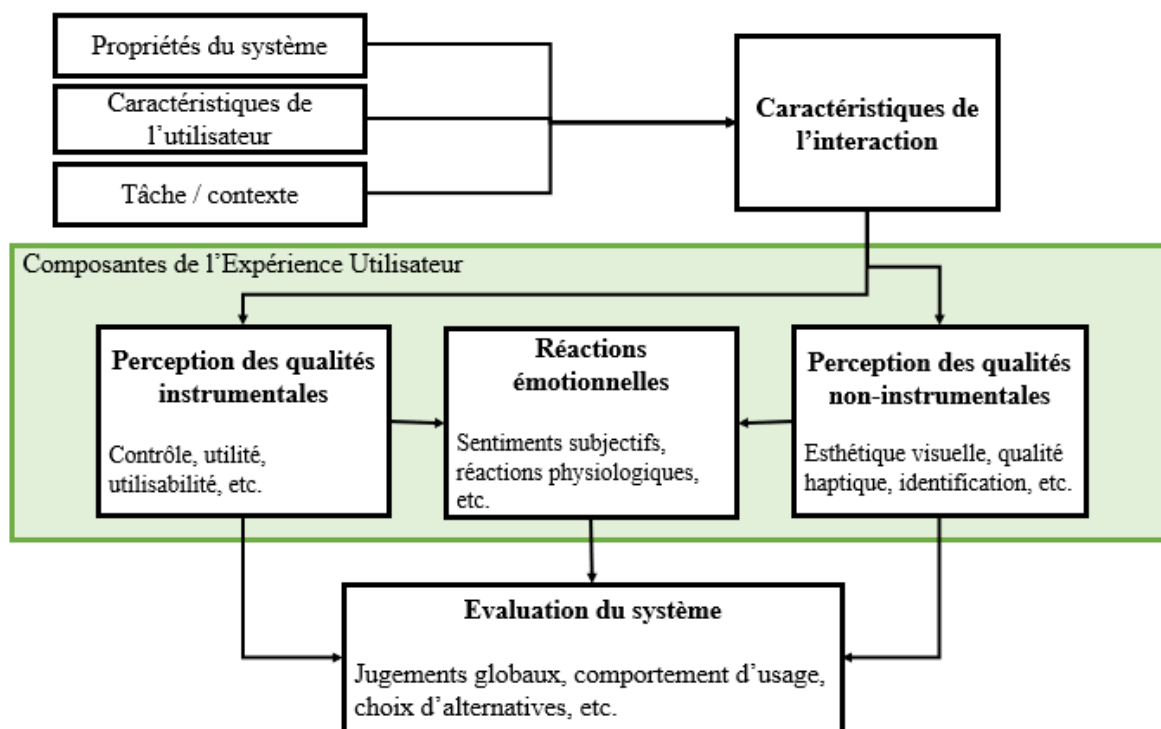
Propriétés du système

Caractéristiques de l'utilisateur

Tâche / contexte

Caractéristiques de l'interaction

Composantes de l'Expérience Utilisateur

Perception des qualités instrumentales

Contrôle, utilité, utilisabilité, etc.

Réactions émotionnelles

Sentiments subjectifs, réactions physiologiques, etc.

Perception des qualités non-instrumentales

Esthétique visuelle, qualité haptique, identification, etc.

Evaluation du système

Jugements globaux, comportement d'usage, choix d'alternatives, etc.